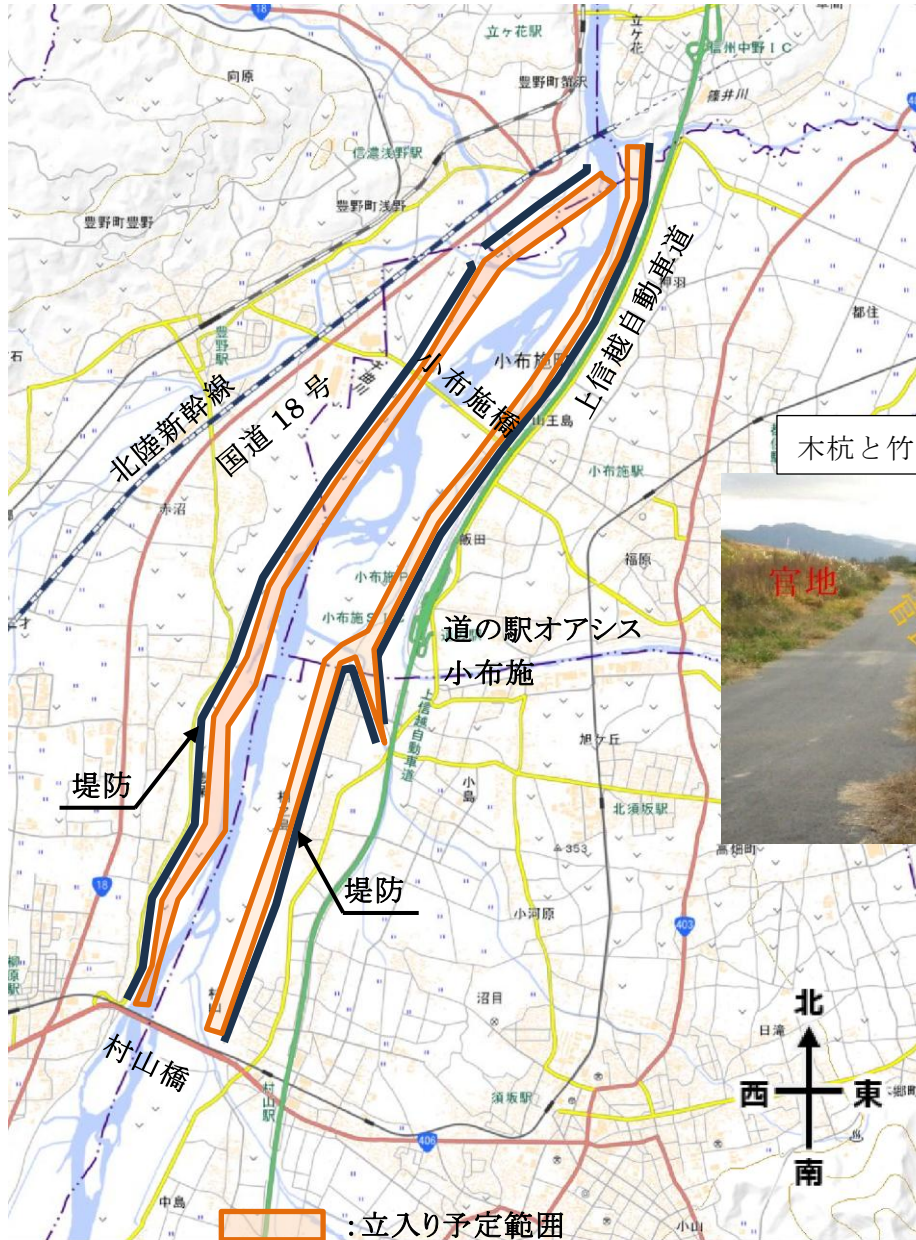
立ヶ花駅
立ヶ花
信州中野IC
篠井川
向原
豊野町蟹沢
信濃浅野駅
豊野町浅野
豊野町豊野
豊野駅
上信越自動車道
北陸新幹線
国道 18 号
小布施橋
小布施町
山王島
都住
木杭と竹
小布施駅
赤沼
飯田
福原
官地
小布施PA
小布施SIC
道の駅オアシス
小布施
上信越自動車道
旭ヶ丘
小島
北須坂駅
堤防
堤防
353
高畑町
小河原
403
18
沼目
日滝
北
西
東
南
村山橋
村山駅
須坂駅
406
中島
小山
:立入り予定範囲